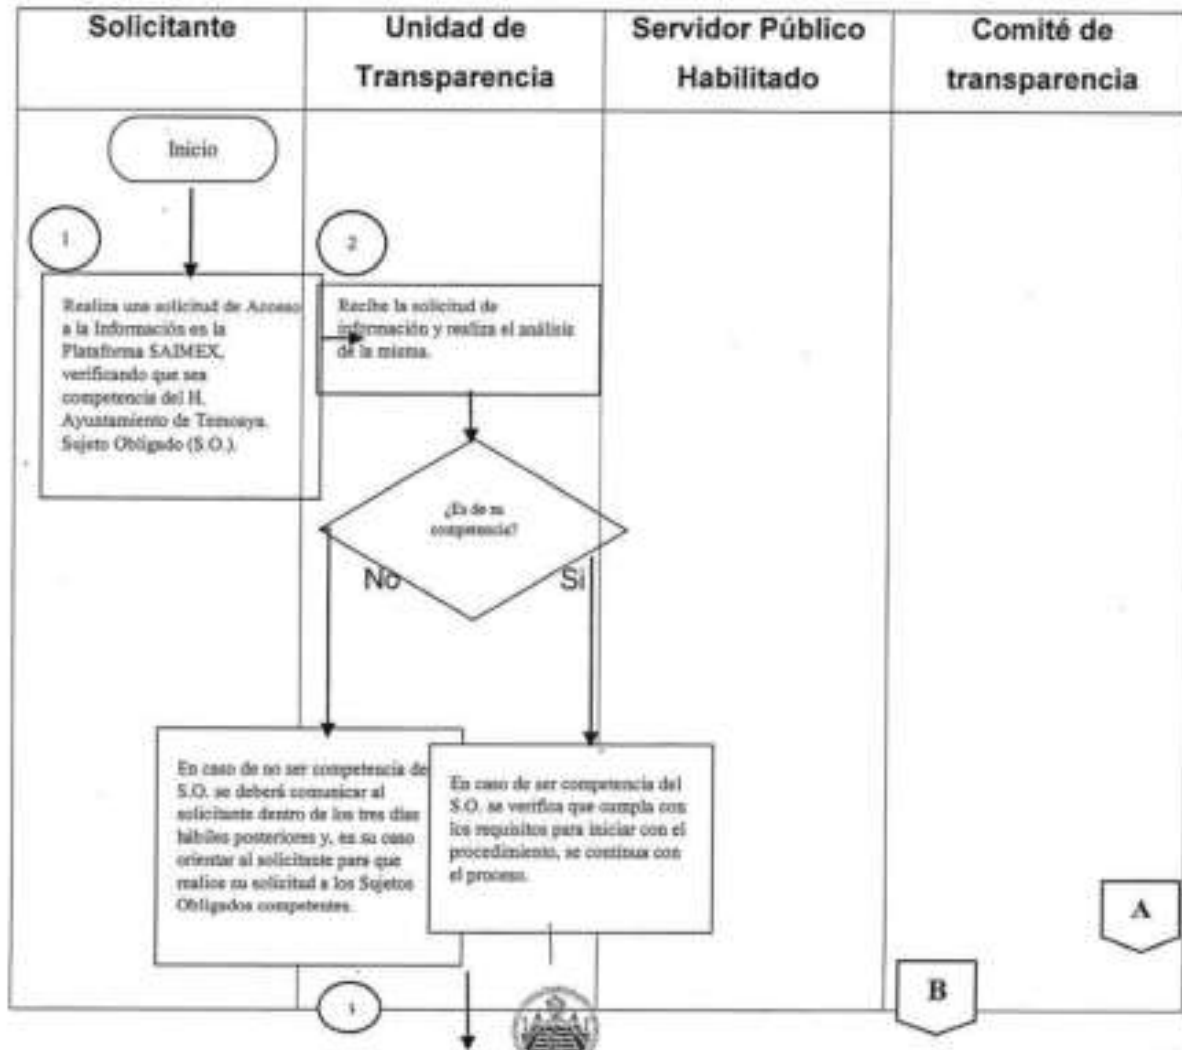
| Solicitante | Unidad de Transparencia | Servidor Público Habilitado | Comité de transparencia |
|---|---|---|---|

Inicio

1

Realiza una solicitud de Acceso a la Información en la Plataforma SAIMEX, verificando que sea competencia del H. Ayuntamiento de Temoaya. Sujeto Obligado (S.O.).

2

Recibe la solicitud de información y realiza el análisis de la misma.

¿Es de su competencia?

No

Si

En caso de no ser competencia de S.O. se deberá comunicar al solicitante dentro de los tres días hábiles posteriores y, en su caso orientar al solicitante para que realice su solicitud a los Sujetos Obligados competentes.

En caso de ser competencia del S.O. se verifica que cumpla con los requisitos para iniciar con el procedimiento, se continua con el proceso.

A

B

3